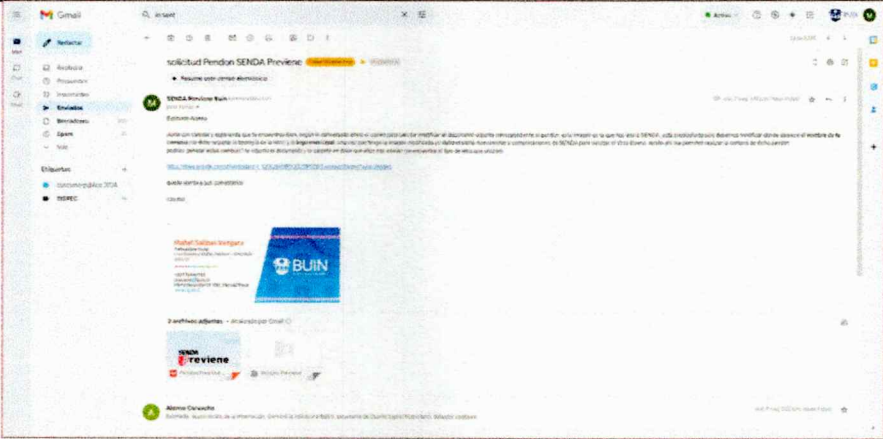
Gmail

in:sent

Activo

Redactar

Recibidos
Pospuestos
Importantes
Enviados
Borradores
Spam
Más

Etiquetas
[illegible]
DIDECO

solicitud Pendon SENDA Previene

Resume este correo electrónico

SENDA Previene Buin

Estimado Alonso,

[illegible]

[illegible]

quedo atenta a sus comentarios

saludos

Maibel Saldías Vergara

BUIN

2 archivos adjuntos · Analizado por Gmail

SENDA
Previene

Alonso Caravallo

Estimada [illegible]